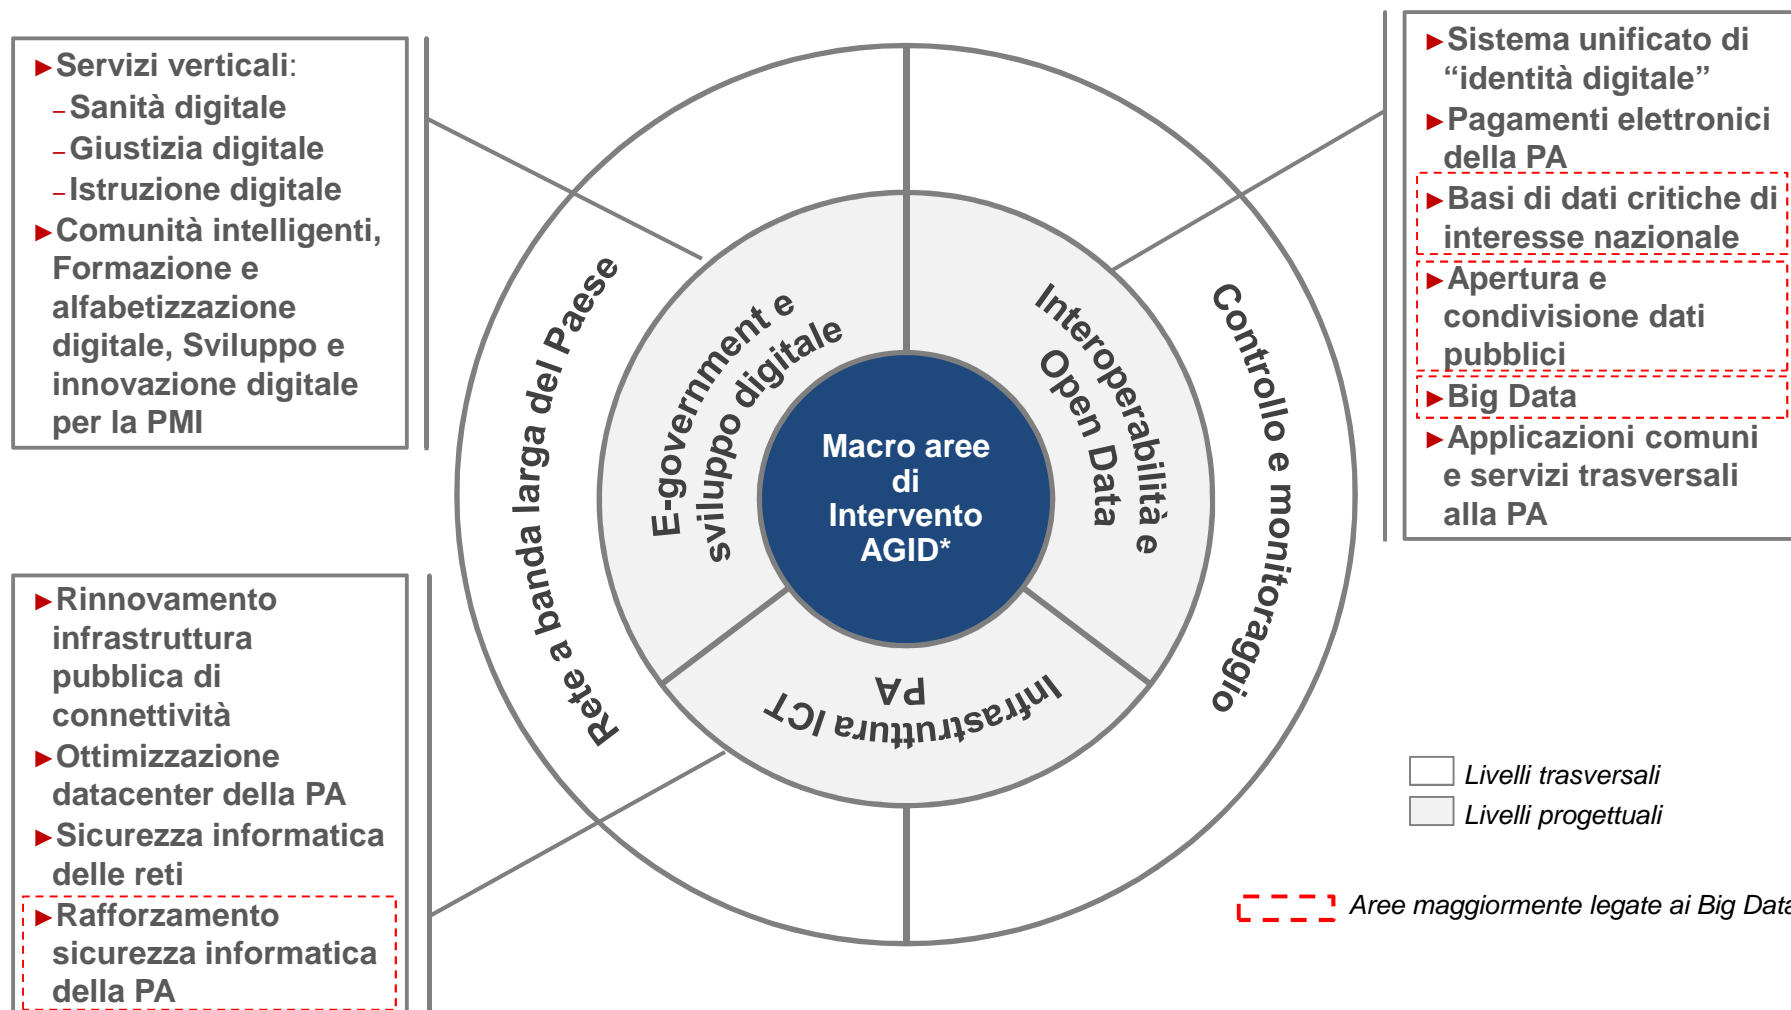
▸Servizi verticali:
–Sanità digitale
–Giustizia digitale
–Istruzione digitale
▸Comunità intelligenti, Formazione e alfabetizzazione digitale, Sviluppo e digitale, Sviluppo e innovazione digitale per la PMI

▸Rinnovamento infrastruttura pubblica di connettività
▸Ottimizzazione datacenter della PA
▸Sicurezza informatica delle reti
▸Rafforzamento sicurezza informatica della PA

Rete a banda larga del Paese
E-government e sviluppo digitale
Interoperabilità e Open Data
Controllo e monitoraggio
Infrastruttura ICT PA

Macro aree di Intervento AGID*

▸Sistema unificato di "identità digitale"
▸Pagamenti elettronici della PA
▸Basi di dati critiche di interesse nazionale
▸Apertura e condivisione dati pubblici
▸Big Data
▸Applicazioni comuni e servizi trasversali alla PA

Livelli trasversali
Livelli progettuali

Aree maggiormente legate ai Big Data